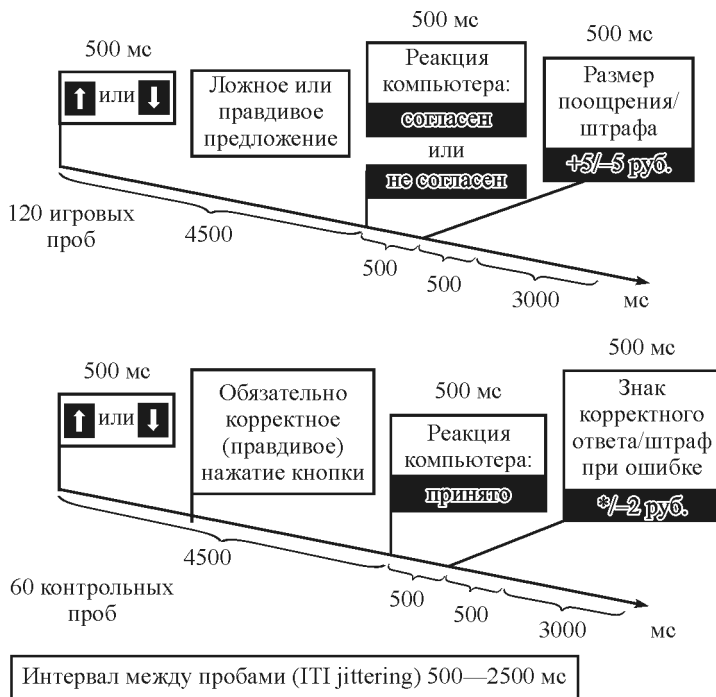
500 мс

↑ или ↓

Ложное или правдивое предложение

500 мс

Реакция компьютера:

согласен

или

не согласен

500 мс

Размер поощрения/штрафа

+5/–5 руб.

120 игровых проб

4500

500

500

3000

мс

500 мс

↑ или ↓

Обязательно корректное (правдивое) нажатие кнопки

500 мс

Реакция компьютера:

принято

500 мс

Знак корректного ответа/штраф при ошибке

*/–2 руб.

60 контрольных проб

4500

500

500

3000

мс

Интервал между пробами (ITI jittering) 500—2500 мс